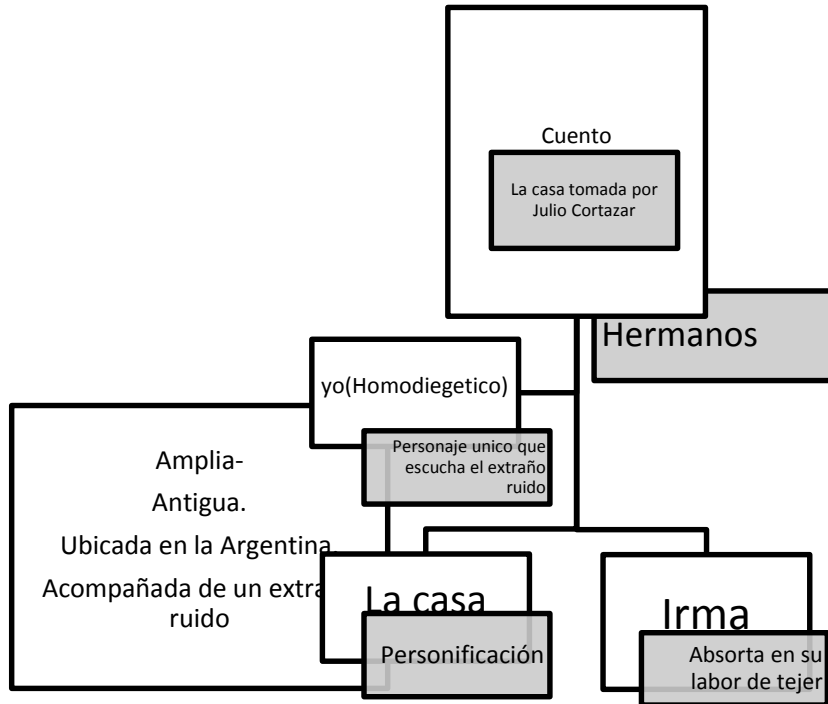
Cuento

La casa tomada por Julio Cortazar

Hermanos

yo(Homodiegetico)

Personaje unico que escucha el extraño ruido

Amplia-

Antigua.

Ubicada en la Argentina.

Acompañada de un extra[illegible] ruido

La casa

Personificación

Irma

Absorta en su labor de tejer